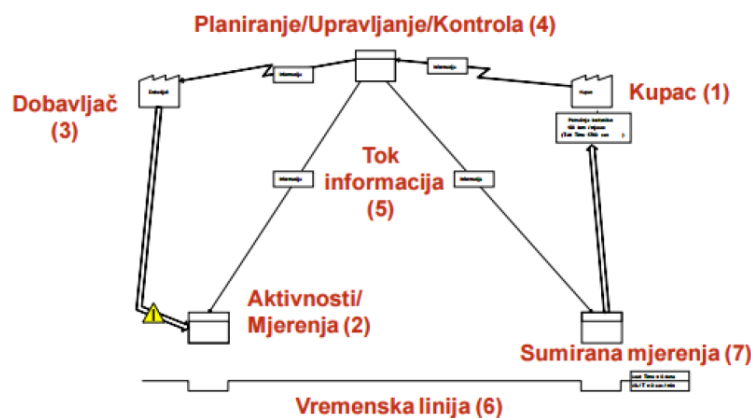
Planiranje/Upravljanje/Kontrola (4)

Dobavljač (3)

Dobavljač

Informacija

Informacija

Kupac

Kupac (1)

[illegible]

Informacija

Tok informacija (5)

Informacija

Aktivnosti/ Mjerenja (2)

Sumirana mjerenja (7)

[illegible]

Vremenska linija (6)